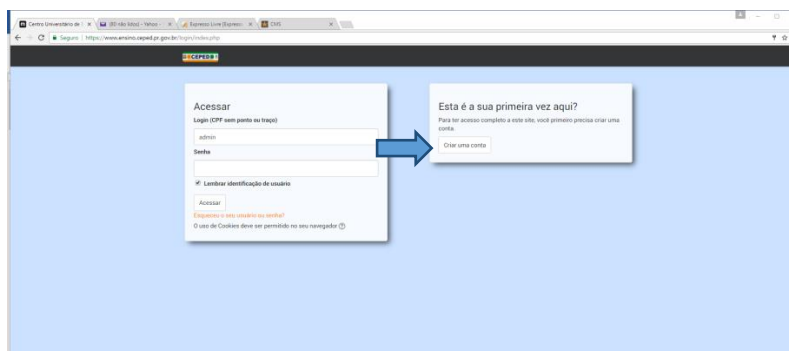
Centro Universitário de | × | (80 não lidos) - Yahoo - × | Expresso Livre [Expresso × | CSYS ×

Seguro | https://www.ensino.ceped.pr.gov.br/login/index.php

CEPED

Acessar

Login (CPF sem ponto ou traço)

admin

Senha

Lembrar identificação de usuário

Acessar

Esqueceu o seu usuário ou senha?

O uso de Cookies deve ser permitido no seu navegador

Esta é a sua primeira vez aqui?

Para ter acesso completo a este site, você primeiro precisa criar uma conta.

Criar uma conta